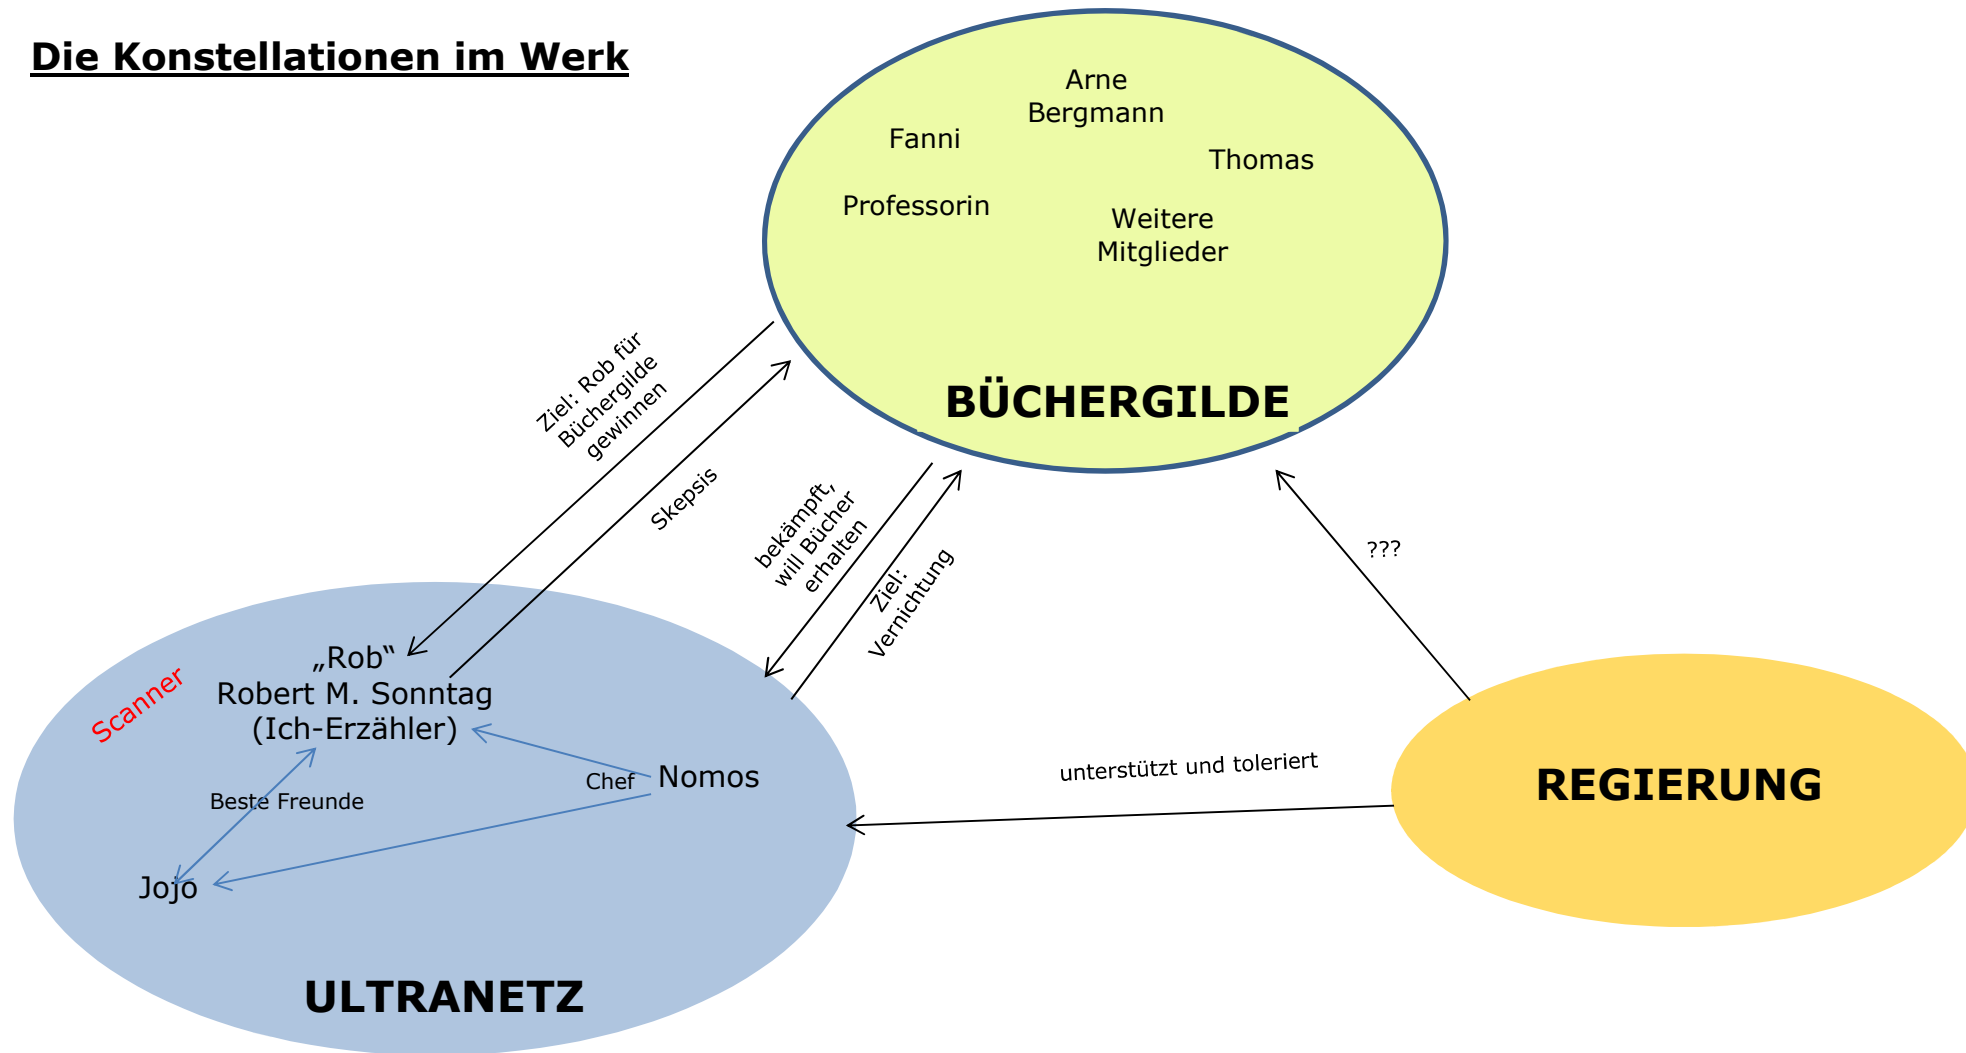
Die Konstellationen im Werk

Arne Bergmann

Fanni

Thomas

Professorin

Weitere Mitglieder

BÜCHERGILDE

Ziel: Rob für Büchergilde gewinnen

Skepsis

bekämpft, will Bücher erhalten

Ziel: Vernichtung

???

Scanner

„Rob“
Robert M. Sonntag
(Ich-Erzähler)

Nomos

Chef

Beste Freunde

Jojo

ULTRANETZ

unterstützt und toleriert

REGIERUNG